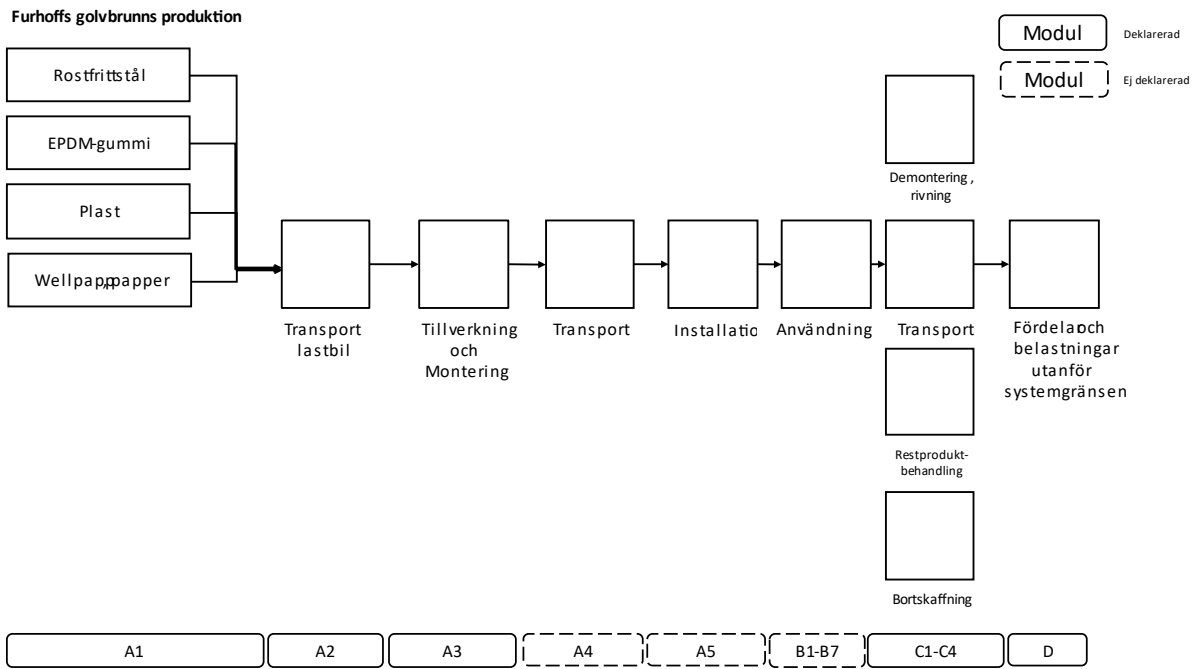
Furhoffs golvbrunns produktion

Modul Deklarerad

Modul Ej deklarerad

Rostfrittstål

EPDM-gummi

Plast

Wellpappppapper

Transport lastbil

Tillverkning och Montering

Transport

Installatio

Användning

Demontering , rivning

Transport

Restprodukt-behandling

Bortskaffning

Fördelaoch belastningar utanför systemgränsen

A1

A2

A3

A4

A5

B1-B7

C1-C4

D